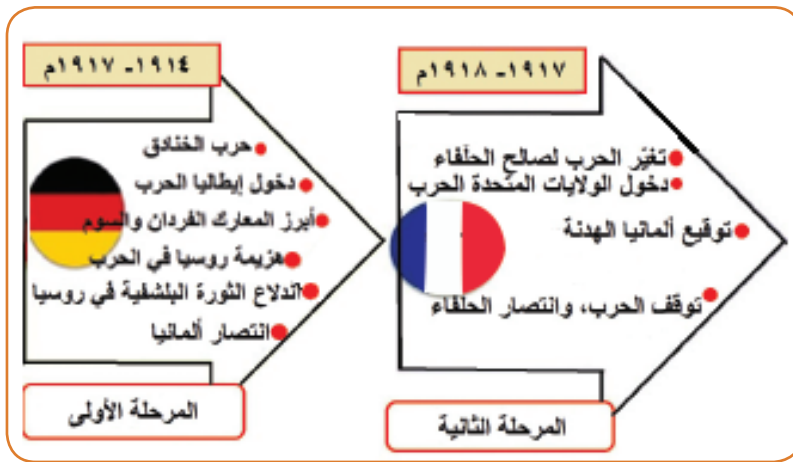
١٩١٧ - ١٩١٨م

تغير الحرب لصالح الحلفاء
دخول الولايات المتحدة الحرب
توقيع ألمانيا الهدنة
توقف الحرب، وانتصار الحلفاء

المرحلة الثانية

١٩١٤ - ١٩١٧م

حرب الخنادق
دخول إيطاليا الحرب
أبرز المعارك الفردان والسوم
هزيمة روسيا في الحرب
اندلاع الثورة البلشفية في روسيا
انتصار ألمانيا

المرحلة الأولى